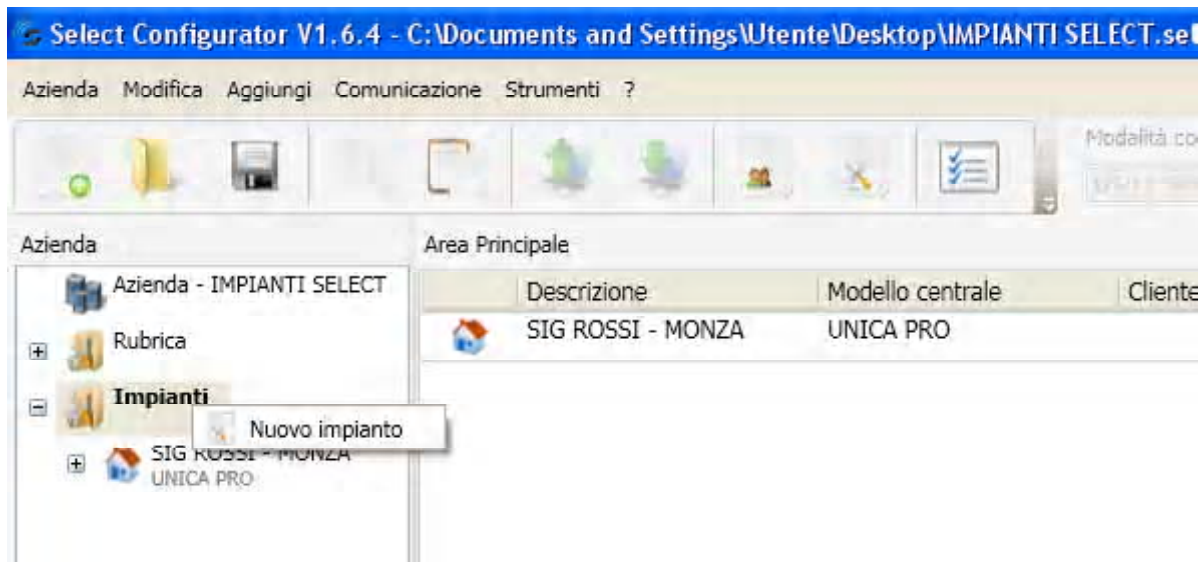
Select Configurator V1.6.4 - C:\Documents and Settings\Utente\Desktop\IMPIANTI SELECT.se

Azienda Modifica Aggiungi Comunicazione Strumenti ?

Modalità co

Azienda

Area Principale

Azienda - IMPIANTI SELECT

Rubrica

Impianti

Nuovo impianto

SIG ROSSI - MONZA
UNICA PRO

| | Descrizione | Modello centrale | Cliente |
|---|---|---|---|
| | SIG ROSSI - MONZA | UNICA PRO | |